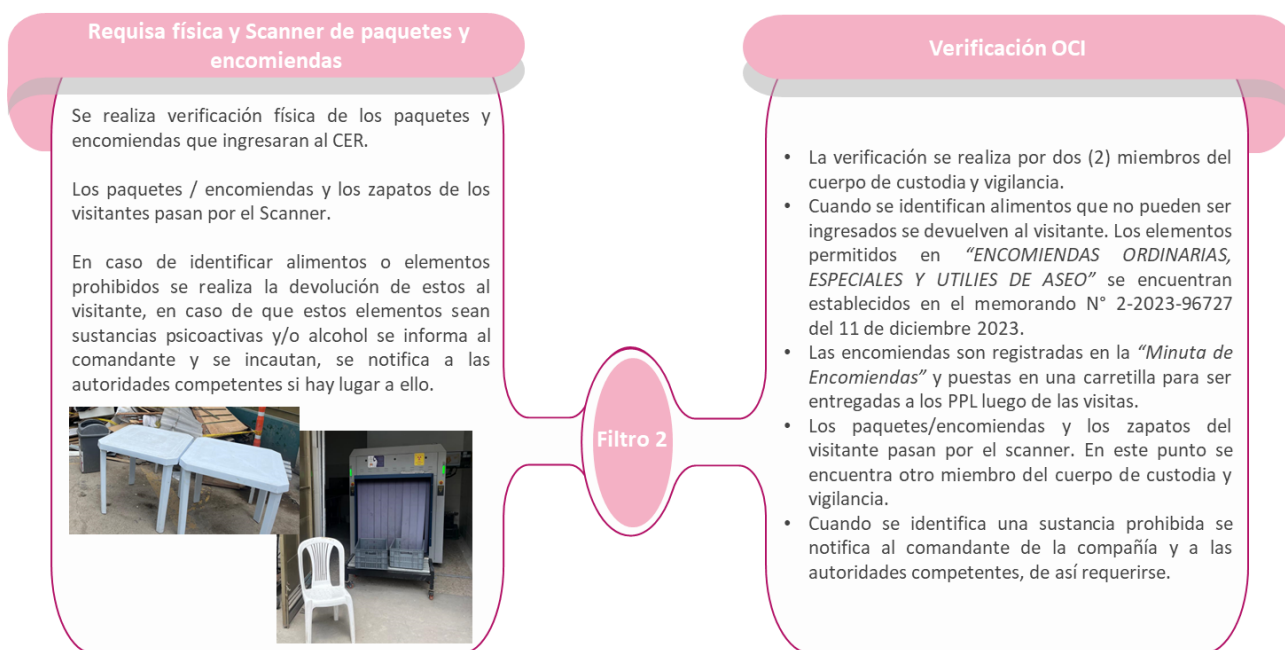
Requisa física y Scanner de paquetes y encomiendas

Se realiza verificación física de los paquetes y encomiendas que ingresaran al CER.

Los paquetes / encomiendas y los zapatos de los visitantes pasan por el Scanner.

En caso de identificar alimentos o elementos prohibidos se realiza la devolución de estos al visitante, en caso de que estos elementos sean sustancias psicoactivas y/o alcohol se informa al comandante y se incautan, se notifica a las autoridades competentes si hay lugar a ello.

Filtro 2

Verificación OCI

• La verificación se realiza por dos (2) miembros del cuerpo de custodia y vigilancia.
• Cuando se identifican alimentos que no pueden ser ingresados se devuelven al visitante. Los elementos permitidos en *"ENCOMIENDAS ORDINARIAS, ESPECIALES Y UTILIES DE ASEO"* se encuentran establecidos en el memorando N° 2-2023-96727 del 11 de diciembre 2023.
• Las encomiendas son registradas en la *"Minuta de Encomiendas"* y puestas en una carretilla para ser entregadas a los PPL luego de las visitas.
• Los paquetes/encomiendas y los zapatos del visitante pasan por el scanner. En este punto se encuentra otro miembro del cuerpo de custodia y vigilancia.
• Cuando se identifica una sustancia prohibida se notifica al comandante de la compañía y a las autoridades competentes, de así requerirse.